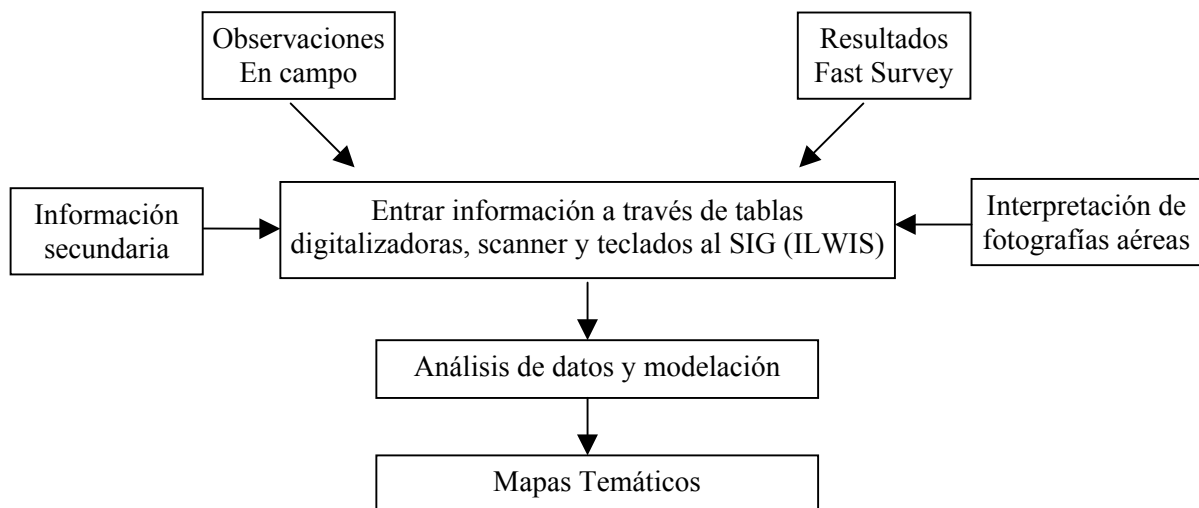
Observaciones En campo

Resultados Fast Survey

Información secundaria

Entrar información a través de tablas digitalizadoras, scanner y teclados al SIG (ILWIS)

Interpretación de fotografías aéreas

Análisis de datos y modelación

Mapas Temáticos